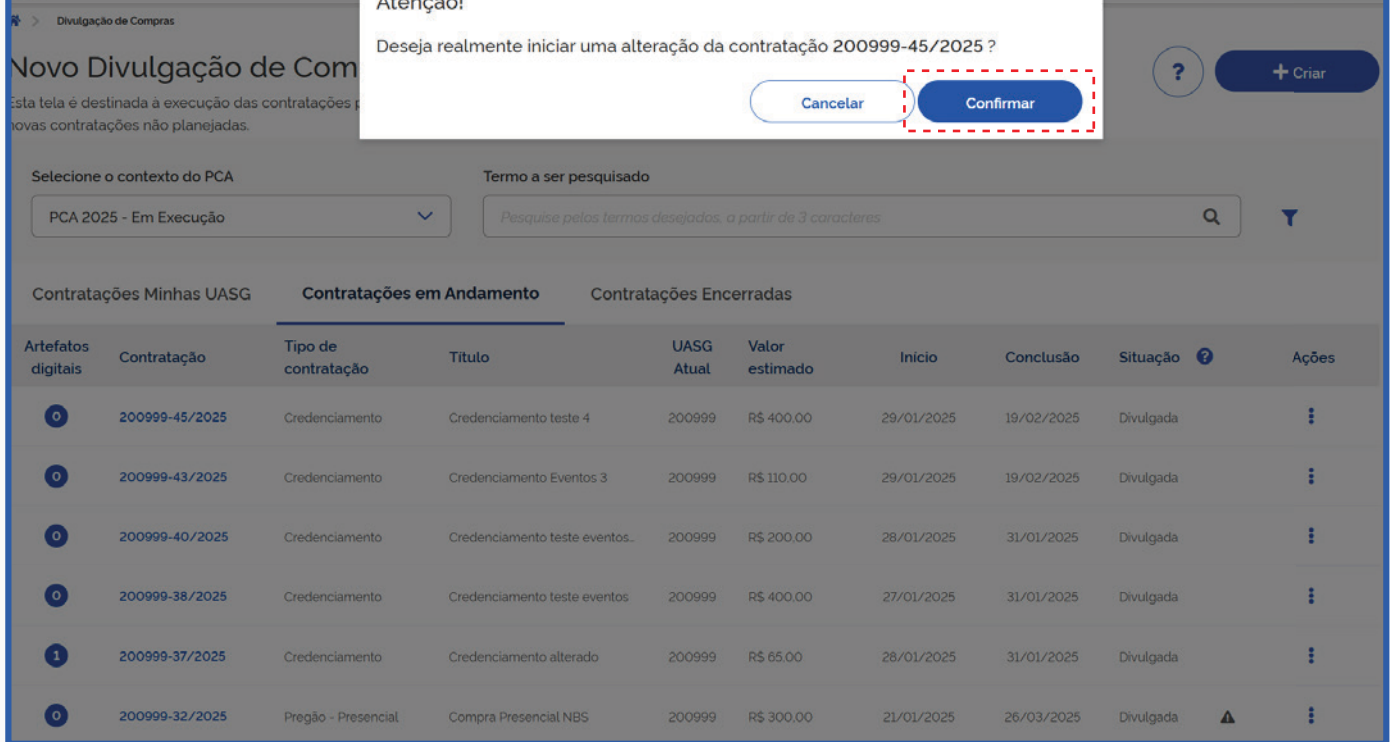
> Divulgação de Compras

Atenção!

Deseja realmente iniciar uma alteração da contratação 200999-45/2025 ?

Cancelar

Confirmar

Novo Divulgação de Com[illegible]

Esta tela é destinada à execução das contratações p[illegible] novas contratações não planejadas.

?

+ Criar

Selecione o contexto do PCA

PCA 2025 - Em Execução

Termo a ser pesquisado

Pesquise pelos termos desejados, a partir de 3 caracteres

Contratações Minhas UASG

Contratações em Andamento

Contratações Encerradas

| Artefatos digitais | Contratação | Tipo de contratação | Título | UASG Atual | Valor estimado | Início | Conclusão | Situação ? | Ações |
|---|---|---|---|---|---|---|---|---|---|
| 0 | 200999-45/2025 | Credenciamento | Credenciamento teste 4 | 200999 | R$ 400,00 | 29/01/2025 | 19/02/2025 | Divulgada | ⋮ |
| 0 | 200999-43/2025 | Credenciamento | Credenciamento Eventos 3 | 200999 | R$ 110,00 | 29/01/2025 | 19/02/2025 | Divulgada | ⋮ |
| 0 | 200999-40/2025 | Credenciamento | Credenciamento teste eventos.. | 200999 | R$ 200,00 | 28/01/2025 | 31/01/2025 | Divulgada | ⋮ |
| 0 | 200999-38/2025 | Credenciamento | Credenciamento teste eventos | 200999 | R$ 400,00 | 27/01/2025 | 31/01/2025 | Divulgada | ⋮ |
| 1 | 200999-37/2025 | Credenciamento | Credenciamento alterado | 200999 | R$ 65,00 | 28/01/2025 | 31/01/2025 | Divulgada | ⋮ |
| 0 | 200999-32/2025 | Pregão - Presencial | Compra Presencial NBS | 200999 | R$ 300,00 | 21/01/2025 | 26/03/2025 | Divulgada | ⋮ |